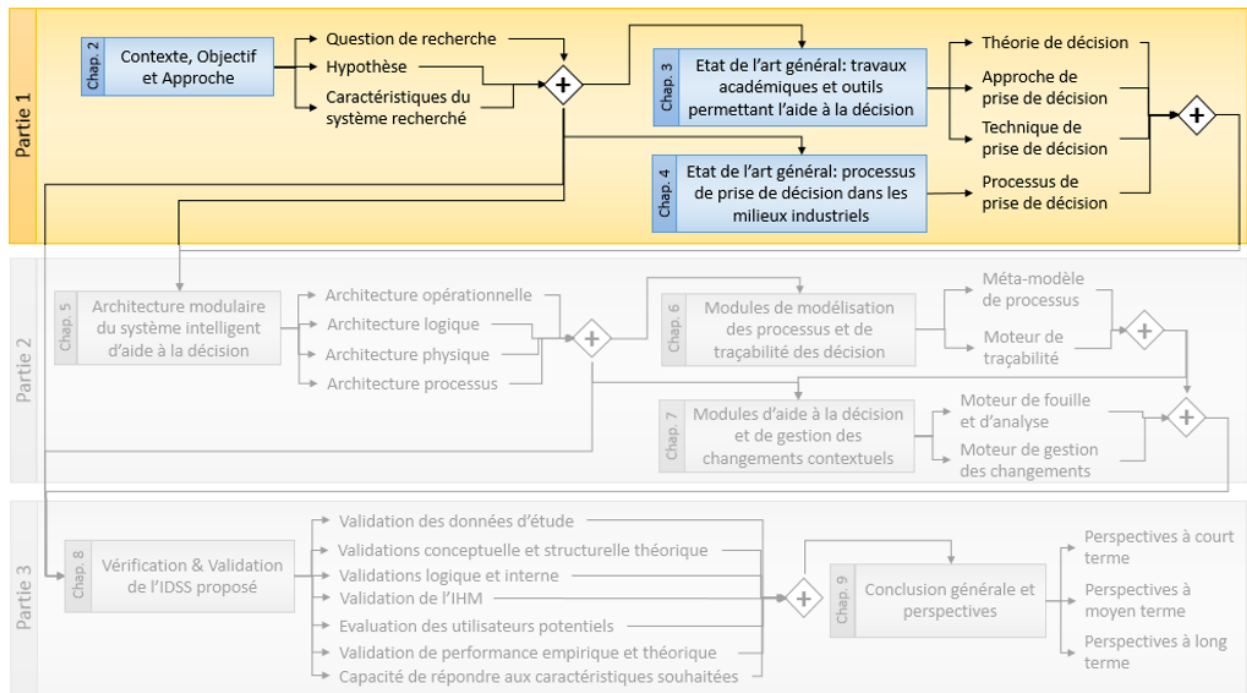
Partie 1

Chap. 2
Contexte, Objectif et Approche

Question de recherche
Hypothèse
Caractéristiques du système recherché

Chap. 3
Etat de l'art général: travaux académiques et outils permettant l'aide à la décision

Théorie de décision
Approche de prise de décision
Technique de prise de décision

Chap. 4
Etat de l'art général: processus de prise de décision dans les milieux industriels

Processus de prise de décision

Partie 2

Chap. 5
Architecture modulaire du système intelligent d'aide à la décision

Architecture opérationnelle
Architecture logique
Architecture physique
Architecture processus

Chap. 6
Modules de modélisation des processus et de traçabilité des décision

Méta-modèle de processus
Moteur de traçabilité

Chap. 7
Modules d'aide à la décision et de gestion des changements contextuels

Moteur de fouille et d'analyse
Moteur de gestion des changements

Partie 3

Chap. 8
Vérification & Validation de l'IDSS proposé

Validation des données d'étude
Validations conceptuelle et structurelle théorique
Validations logique et interne
Validation de l'IHM
Evaluation des utilisateurs potentiels
Validation de performance empirique et théorique
Capacité de répondre aux caractéristiques souhaitées

Chap. 9
Conclusion générale et perspectives

Perspectives à court terme
Perspectives à moyen terme
Perspectives à long terme